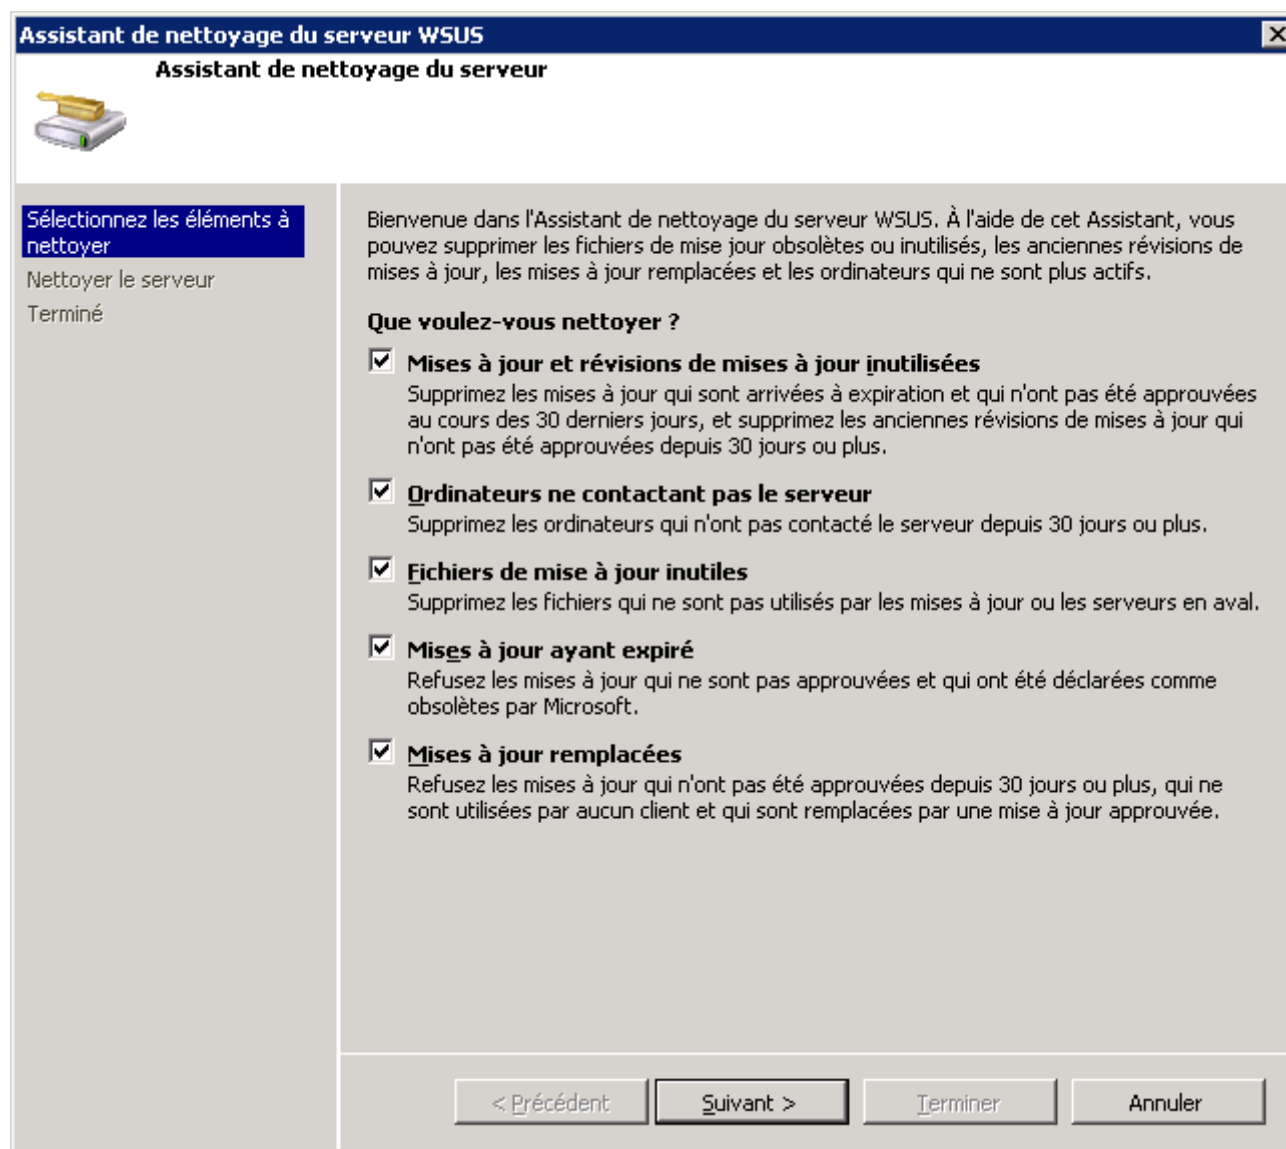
Assistant de nettoyage du serveur WSUS

Assistant de nettoyage du serveur

Sélectionnez les éléments à nettoyer
Nettoyer le serveur
Terminé

Bienvenue dans l'Assistant de nettoyage du serveur WSUS. À l'aide de cet Assistant, vous pouvez supprimer les fichiers de mise jour obsolètes ou inutilisés, les anciennes révisions de mises à jour, les mises à jour remplacées et les ordinateurs qui ne sont plus actifs.

Que voulez-vous nettoyer ?

Mises à jour et révisions de mises à jour inutilisées
Supprimez les mises à jour qui sont arrivées à expiration et qui n'ont pas été approuvées au cours des 30 derniers jours, et supprimez les anciennes révisions de mises à jour qui n'ont pas été approuvées depuis 30 jours ou plus.

Ordinateurs ne contactant pas le serveur
Supprimez les ordinateurs qui n'ont pas contacté le serveur depuis 30 jours ou plus.

Fichiers de mise à jour inutiles
Supprimez les fichiers qui ne sont pas utilisés par les mises à jour ou les serveurs en aval.

Mises à jour ayant expiré
Refusez les mises à jour qui ne sont pas approuvées et qui ont été déclarées comme obsolètes par Microsoft.

Mises à jour remplacées
Refusez les mises à jour qui n'ont pas été approuvées depuis 30 jours ou plus, qui ne sont utilisées par aucun client et qui sont remplacées par une mise à jour approuvée.

< Précédent | Suivant > | Terminer | Annuler